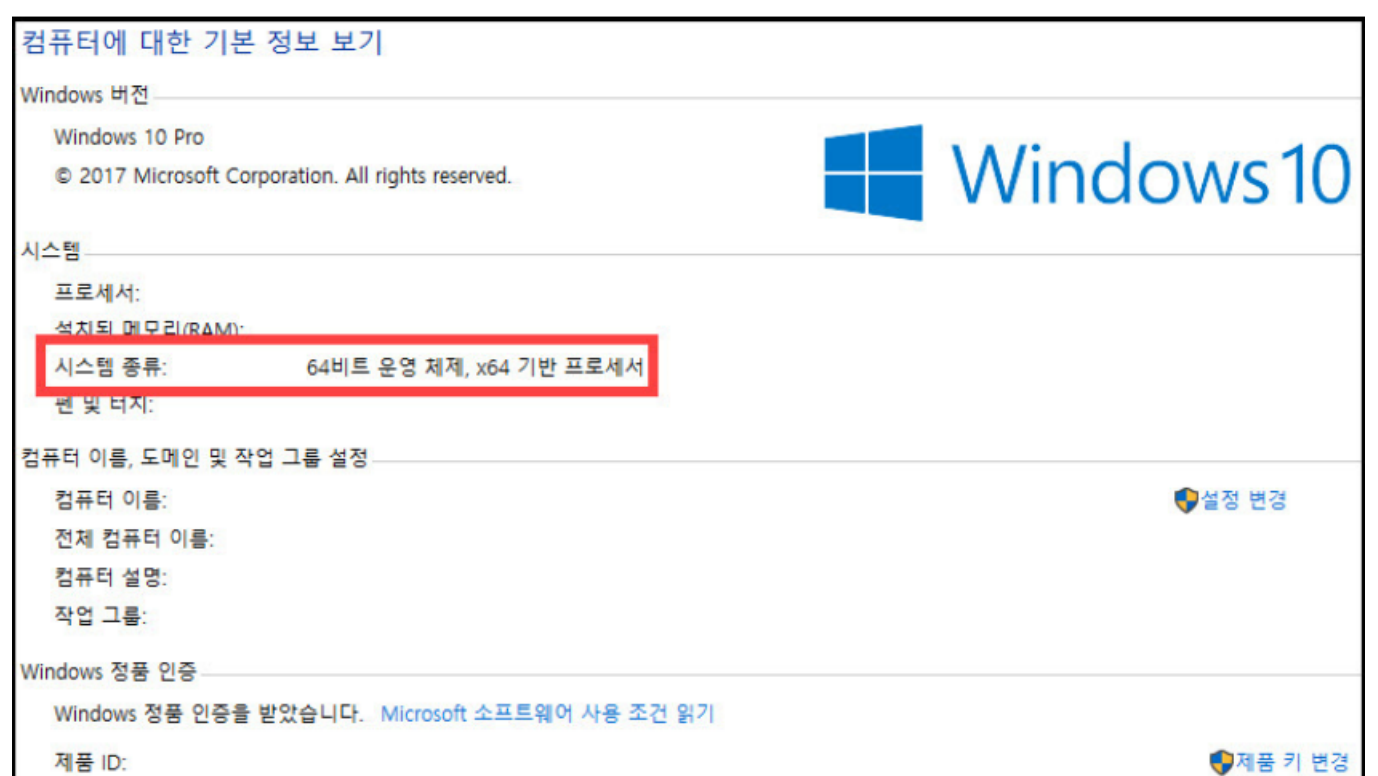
컴퓨터에 대한 기본 정보 보기

Windows 버전

Windows 10 Pro

© 2017 Microsoft Corporation. All rights reserved.

Windows 10

시스템

프로세서:

설치된 메모리(RAM):

시스템 종류: 64비트 운영 체제, x64 기반 프로세서

펜 및 터치:

컴퓨터 이름, 도메인 및 작업 그룹 설정

컴퓨터 이름:

설정 변경

전체 컴퓨터 이름:

컴퓨터 설명:

작업 그룹:

Windows 정품 인증

Windows 정품 인증을 받았습니다. Microsoft 소프트웨어 사용 조건 읽기

제품 ID:

제품 키 변경